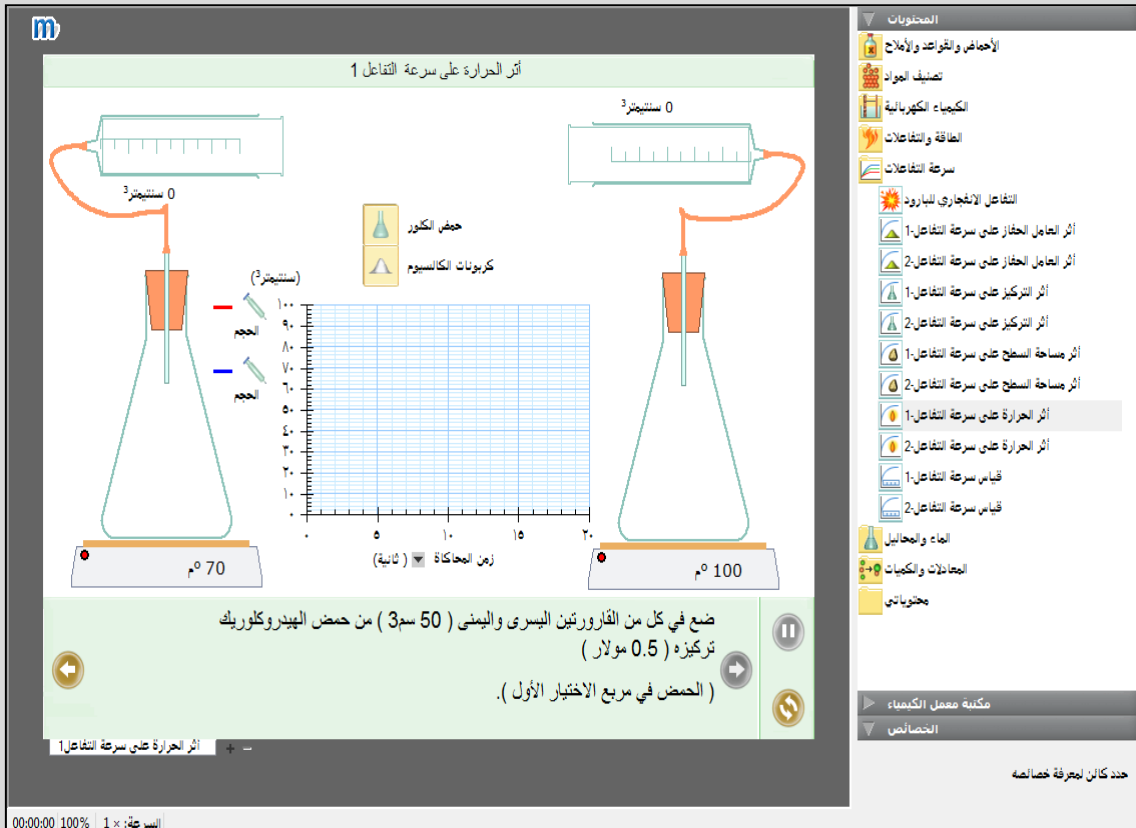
أثر الحرارة على سرعة التفاعل 1

0 سنتيمتر$^3$

0 سنتيمتر$^3$

حمض الكلور

كربونات الكالسيوم

(سنتيمتر$^3$)

الحجم

الحجم

١٠٠
٩٠
٨٠
٧٠
٦٠
٥٠
٤٠
٣٠
٢٠
١٠
٠

٠ ٥ ١٠ ١٥ ٢٠

زمن المحاكاة ( ثانية )

70 $^o$م

100 $^o$م

ضع في كل من القارورتين اليسرى واليمنى ( 50 سم3 ) من حمض الهيدروكلوريك تركيزه ( 0.5 مولار )

( الحمض في مربع الاختيار الأول ).

أثر الحرارة على سرعة التفاعل1

المحتويات

الأحماض والقواعد والأملاح
تصنيف المواد
الكيمياء الكهربائية
الطاقة والتفاعلات
سرعة التفاعلات
التفاعل الانفجاري للبارود
أثر العامل الحفاز على سرعة التفاعل-1
أثر العامل الحفاز على سرعة التفاعل-2
أثر التركيز على سرعة التفاعل-1
أثر التركيز على سرعة التفاعل-2
أثر مساحة السطح على سرعة التفاعل-1
أثر مساحة السطح على سرعة التفاعل-2
أثر الحرارة على سرعة التفاعل-1
أثر الحرارة على سرعة التفاعل-2
قياس سرعة التفاعل-1
قياس سرعة التفاعل-2
الماء والمحاليل
المعادلات والكميات
محتوياتي

مكتبة معمل الكيمياء

الخصائص

حدد كائن لمعرفة خصائصه

00:00:00 100% السرعة: × 1